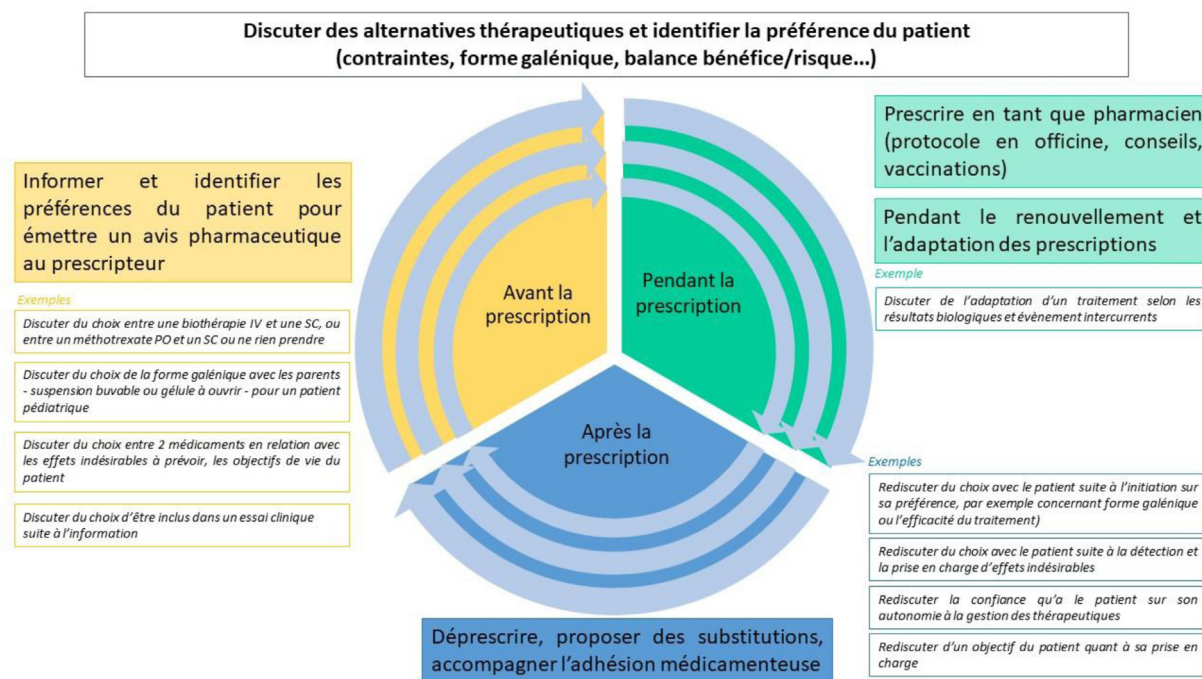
Discuter des alternatives thérapeutiques et identifier la préférence du patient (contraintes, forme galénique, balance bénéfice/risque…)

Informer et identifier les préférences du patient pour émettre un avis pharmaceutique au prescripteur

Exemples

Discuter du choix entre une biothérapie IV et une SC, ou entre un méthotrexate PO et un SC ou ne rien prendre

Discuter du choix de la forme galénique avec les parents - suspension buvable ou gélule à ouvrir - pour un patient pédiatrique

Discuter du choix entre 2 médicaments en relation avec les effets indésirables à prévoir, les objectifs de vie du patient

Discuter du choix d'être inclus dans un essai clinique suite à l'information

Avant la prescription

Pendant la prescription

Après la prescription

Prescrire en tant que pharmacien (protocole en officine, conseils, vaccinations)

Pendant le renouvellement et l'adaptation des prescriptions

Exemple

Discuter de l'adaptation d'un traitement selon les résultats biologiques et évènement intercurrents

Exemples

Rediscuter du choix avec le patient suite à l'initiation sur sa préférence, par exemple concernant forme galénique ou l'efficacité du traitement)

Rediscuter du choix avec le patient suite à la détection et la prise en charge d'effets indésirables

Rediscuter la confiance qu'a le patient sur son autonomie à la gestion des thérapeutiques

Rediscuter d'un objectif du patient quant à sa prise en charge

Déprescrire, proposer des substitutions, accompagner l'adhésion médicamenteuse